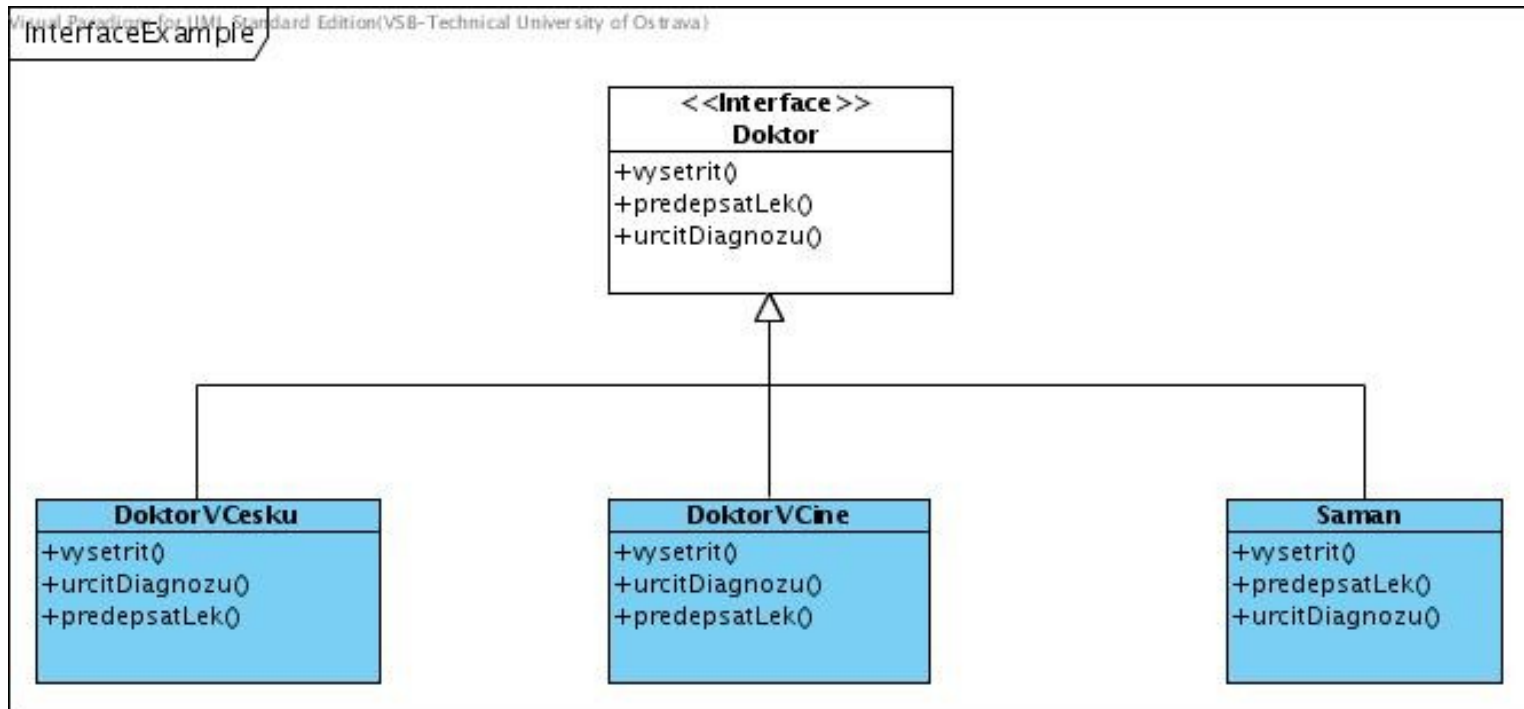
InterfaceExample

Visual Paradigm for UML Standard Edition(VSB-Technical University of Ostrava)

<<Interface>>
Doktor

+vysetrit()
+predepsatLek()
+urcitDiagnozu()

DoktorVCesku

+vysetrit()
+urcitDiagnozu()
+predepsatLek()

DoktorVCine

+vysetrit()
+urcitDiagnozu()
+predepsatLek()

Saman

+vysetrit()
+predepsatLek()
+urcitDiagnozu()